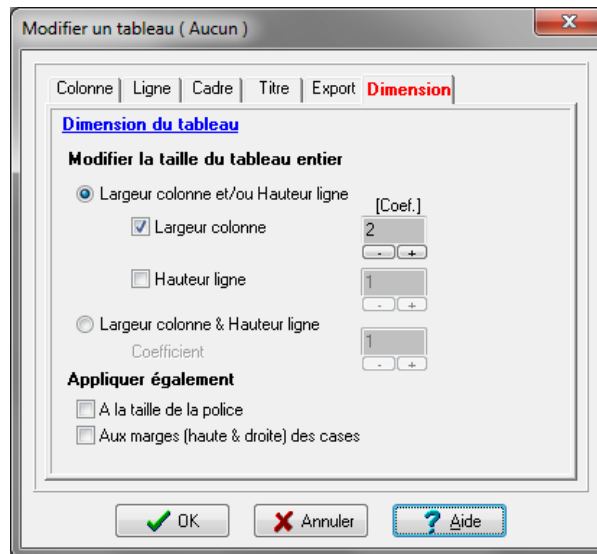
Modifier un tableau ( Aucun )

Colonne | Ligne | Cadre | Titre | Export | Dimension

Dimension du tableau

Modifier la taille du tableau entier

Largeur colonne et/ou Hauteur ligne

[Coef.]

Largeur colonne

2

- +

Hauteur ligne

1

- +

Largeur colonne & Hauteur ligne

Coefficient

1

- +

Appliquer également

A la taille de la police

Aux marges (haute & droite) des cases

OK

Annuler

? Aide